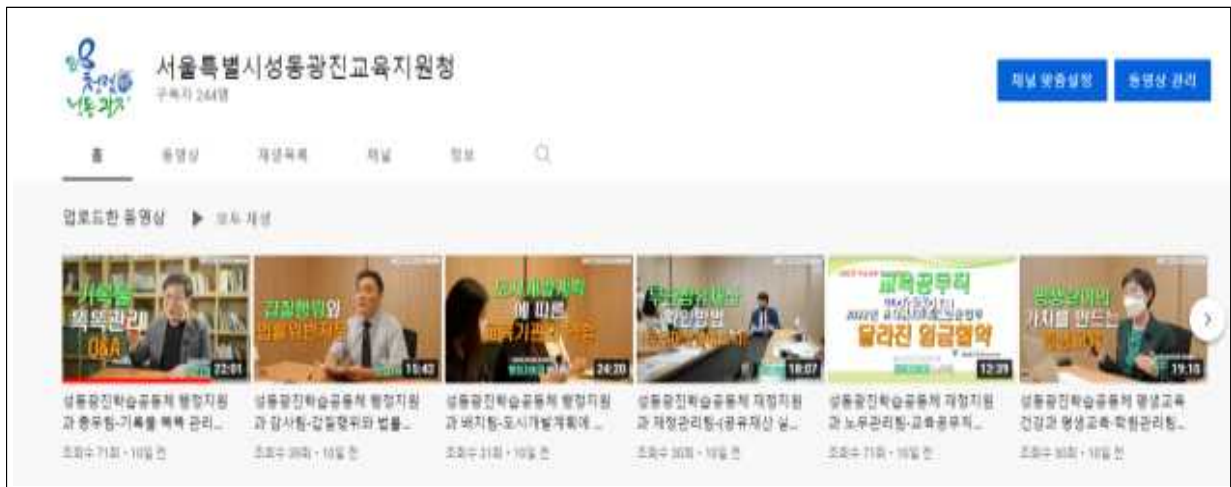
서울특별시성동광진교육지원청
구독자 244명

채널 맞춤설정
동영상 관리

홈
동영상
재생목록
채널
정보

업로드한 동영상
▶ 모두 재생

기록물 똑똑관리 Q&A
22:01
성동광진학습공동체 행정지원과 총무팀-기록물 똑똑 관리...
조회수 71회 · 10일 전

갑질행위와 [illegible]
15:42
성동광진학습공동체 행정지원과 감사팀-갑질행위와 법률...
조회수 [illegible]회 · 10일 전

도시개발계획에 따른 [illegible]
24:20
성동광진학습공동체 행정지원과 배치팀-도시개발계획에...
조회수 31회 · 10일 전

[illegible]
18:07
성동광진학습공동체 재정지원과 재정관리팀-(공유재산 실...
조회수 30회 · 10일 전

교육공무직 2022년 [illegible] 달라진 임금협약
12:39
성동광진학습공동체 재정지원과 노무관리팀-교육공무직...
조회수 71회 · 10일 전

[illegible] 가치를 만드는 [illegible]
19:18
성동광진학습공동체 평생교육건강과 평생교육·학원관리팀...
조회수 90회 · 10일 전